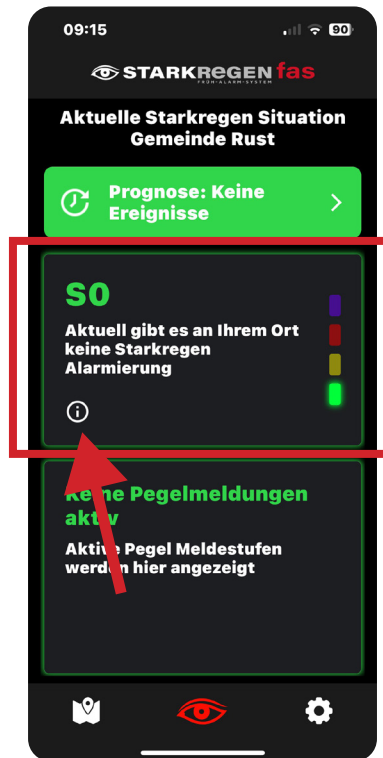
09:15

90

STARKREGEN fas
FRÜH-ALARM-SYSTEM

Aktuelle Starkregen Situation Gemeinde Rust

Prognose: Keine Ereignisse

S0

Aktuell gibt es an Ihrem Ort keine Starkregen Alarmierung

Keine Pegelmeldungen aktiv

Aktive Pegel Meldestufen werden hier angezeigt